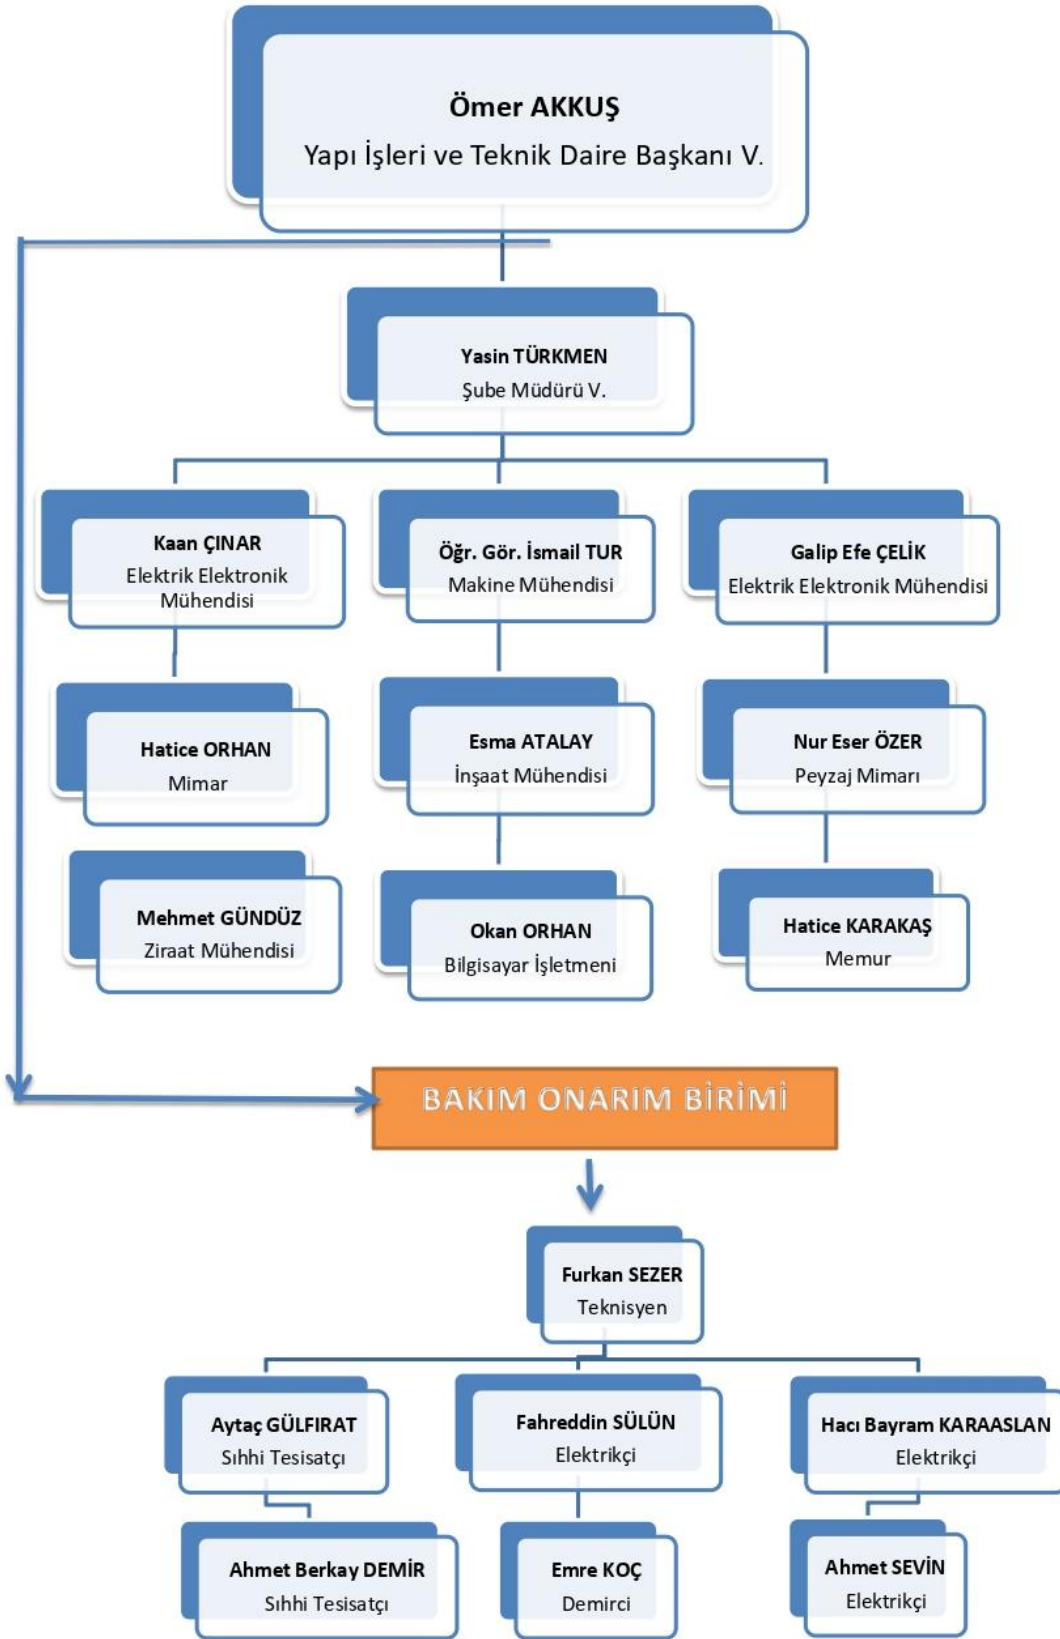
Ömer AKKUŞ
Yapı İşleri ve Teknik Daire Başkanı V.

Yasin TÜRKMEN
Şube Müdürü V.

Kaan ÇINAR
Elektrik Elektronik Mühendisi

Öğr. Gör. İsmail TUR
Makine Mühendisi

Galip Efe ÇELİK
Elektrik Elektronik Mühendisi

Hatice ORHAN
Mimar

Esma ATALAY
İnşaat Mühendisi

Nur Eser ÖZER
Peyzaj Mimarı

Mehmet GÜNDÜZ
Ziraat Mühendisi

Okan ORHAN
Bilgisayar İşletmeni

Hatice KARAKAŞ
Memur

BAKIM ONARIM BİRİMİ

Furkan SEZER
Teknisyen

Aytaç GÜLFIRAT
Sıhhi Tesisatçı

Fahreddin SÜLÜN
Elektrikçi

Hacı Bayram KARAASLAN
Elektrikçi

Ahmet Berkay DEMİR
Sıhhi Tesisatçı

Emre KOÇ
Demirci

Ahmet SEVİN
Elektrikçi